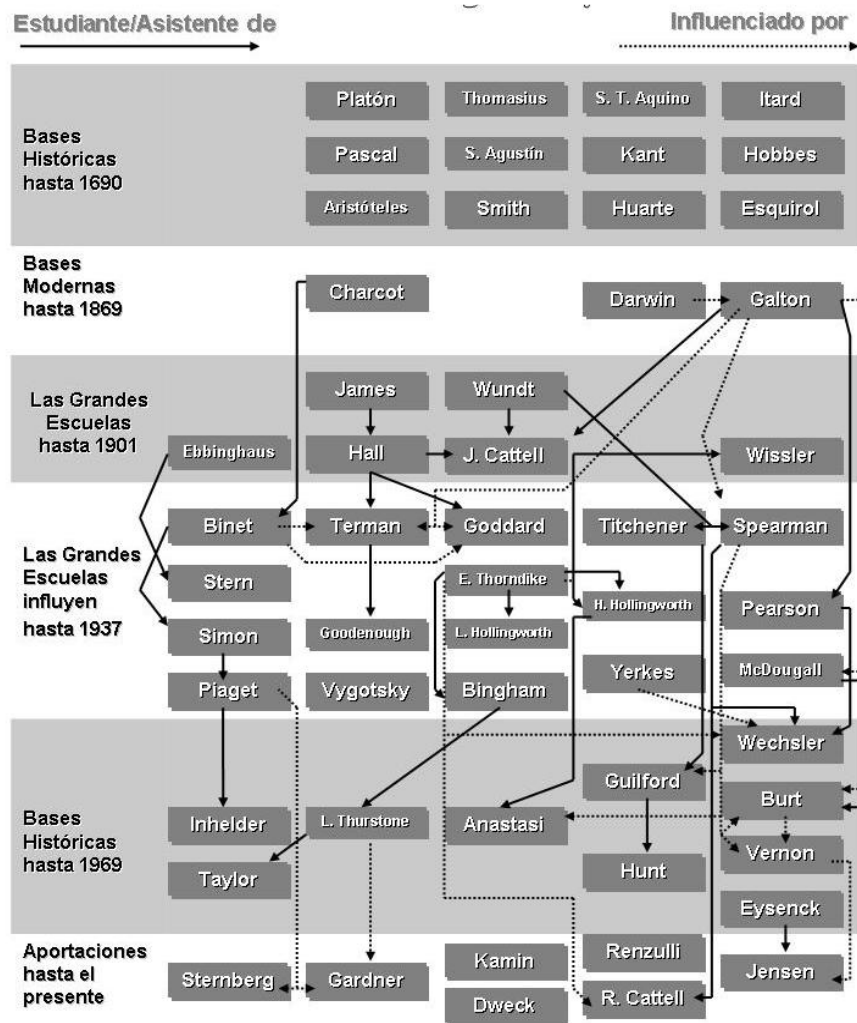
Estudiante/Asistente de

Influenciado por

Bases Históricas hasta 1690

Platón

Thomasius

S. T. Aquino

Itard

Pascal

S. Agustín

Kant

Hobbes

Aristóteles

Smith

Huarte

Esquirol

Bases Modernas hasta 1869

Charcot

Darwin

Galton

Las Grandes Escuelas hasta 1901

James

Wundt

Ebbinghaus

Hall

J. Cattell

Wissler

Las Grandes Escuelas influyen hasta 1937

Binet

Terman

Goddard

Titchener

Spearman

Stern

E. Thorndike

H. Hollingworth

Pearson

Simon

Goodenough

L. Hollingworth

Yerkes

McDougall

Piaget

Vygotsky

Bingham

Wechsler

Bases Históricas hasta 1969

Guilford

Burt

Inhelder

L. Thurstone

Anastasi

Vernon

Taylor

Hunt

Eysenck

Aportaciones hasta el presente

Renzulli

Sternberg

Gardner

Kamin

Jensen

Dweck

R. Cattell